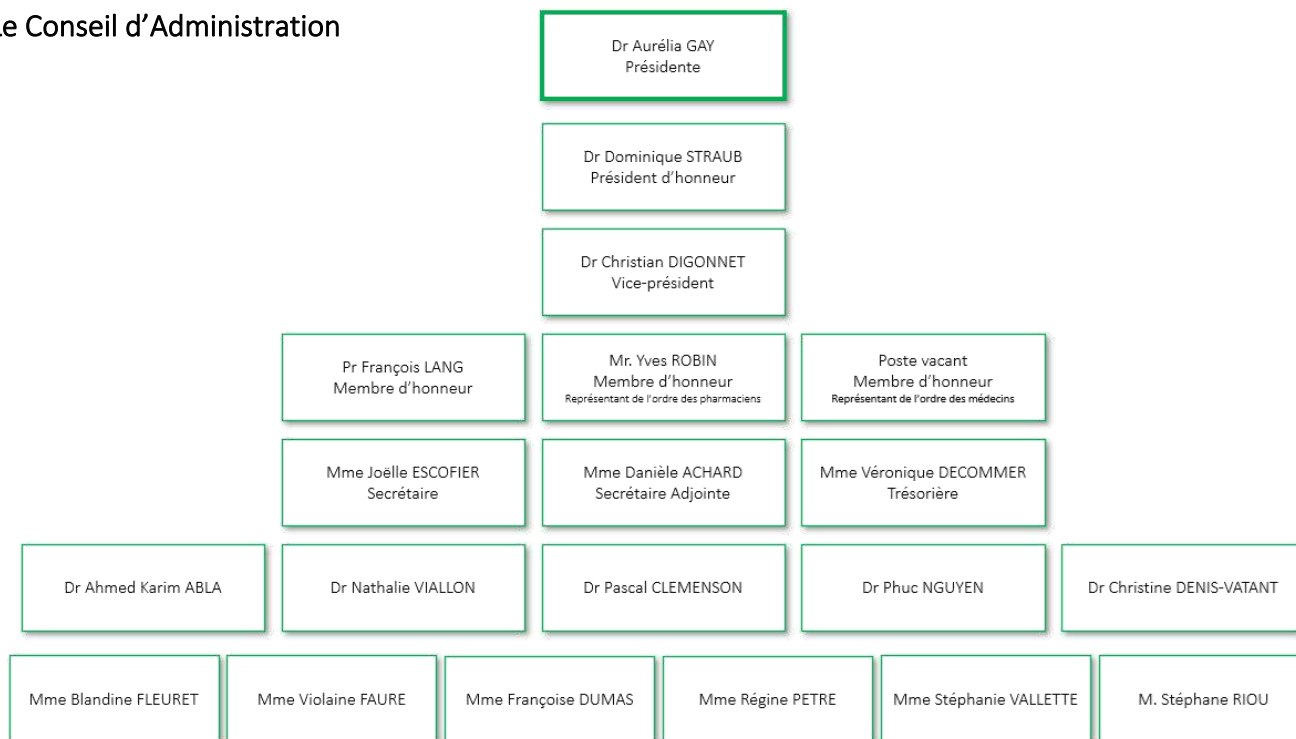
Le Conseil d'Administration

Dr Aurélia GAY
Présidente

Dr Dominique STRAUB
Président d'honneur

Dr Christian DIGONNET
Vice-président

Pr François LANG
Membre d'honneur

Mr. Yves ROBIN
Membre d'honneur
Représentant de l'ordre des pharmaciens

Poste vacant
Membre d'honneur
Représentant de l'ordre des médecins

Mme Joëlle ESCOFIER
Secrétaire

Mme Danièle ACHARD
Secrétaire Adjointe

Mme Véronique DECOMMER
Trésorière

Dr Ahmed Karim ABLA

Dr Nathalie VIALLON

Dr Pascal CLEMENSON

Dr Phuc NGUYEN

Dr Christine DENIS-VATANT

Mme Blandine FLEURET

Mme Violaine FAURE

Mme Françoise DUMAS

Mme Régine PETRE

Mme Stéphanie VALLETTE

M. Stéphane RIOU